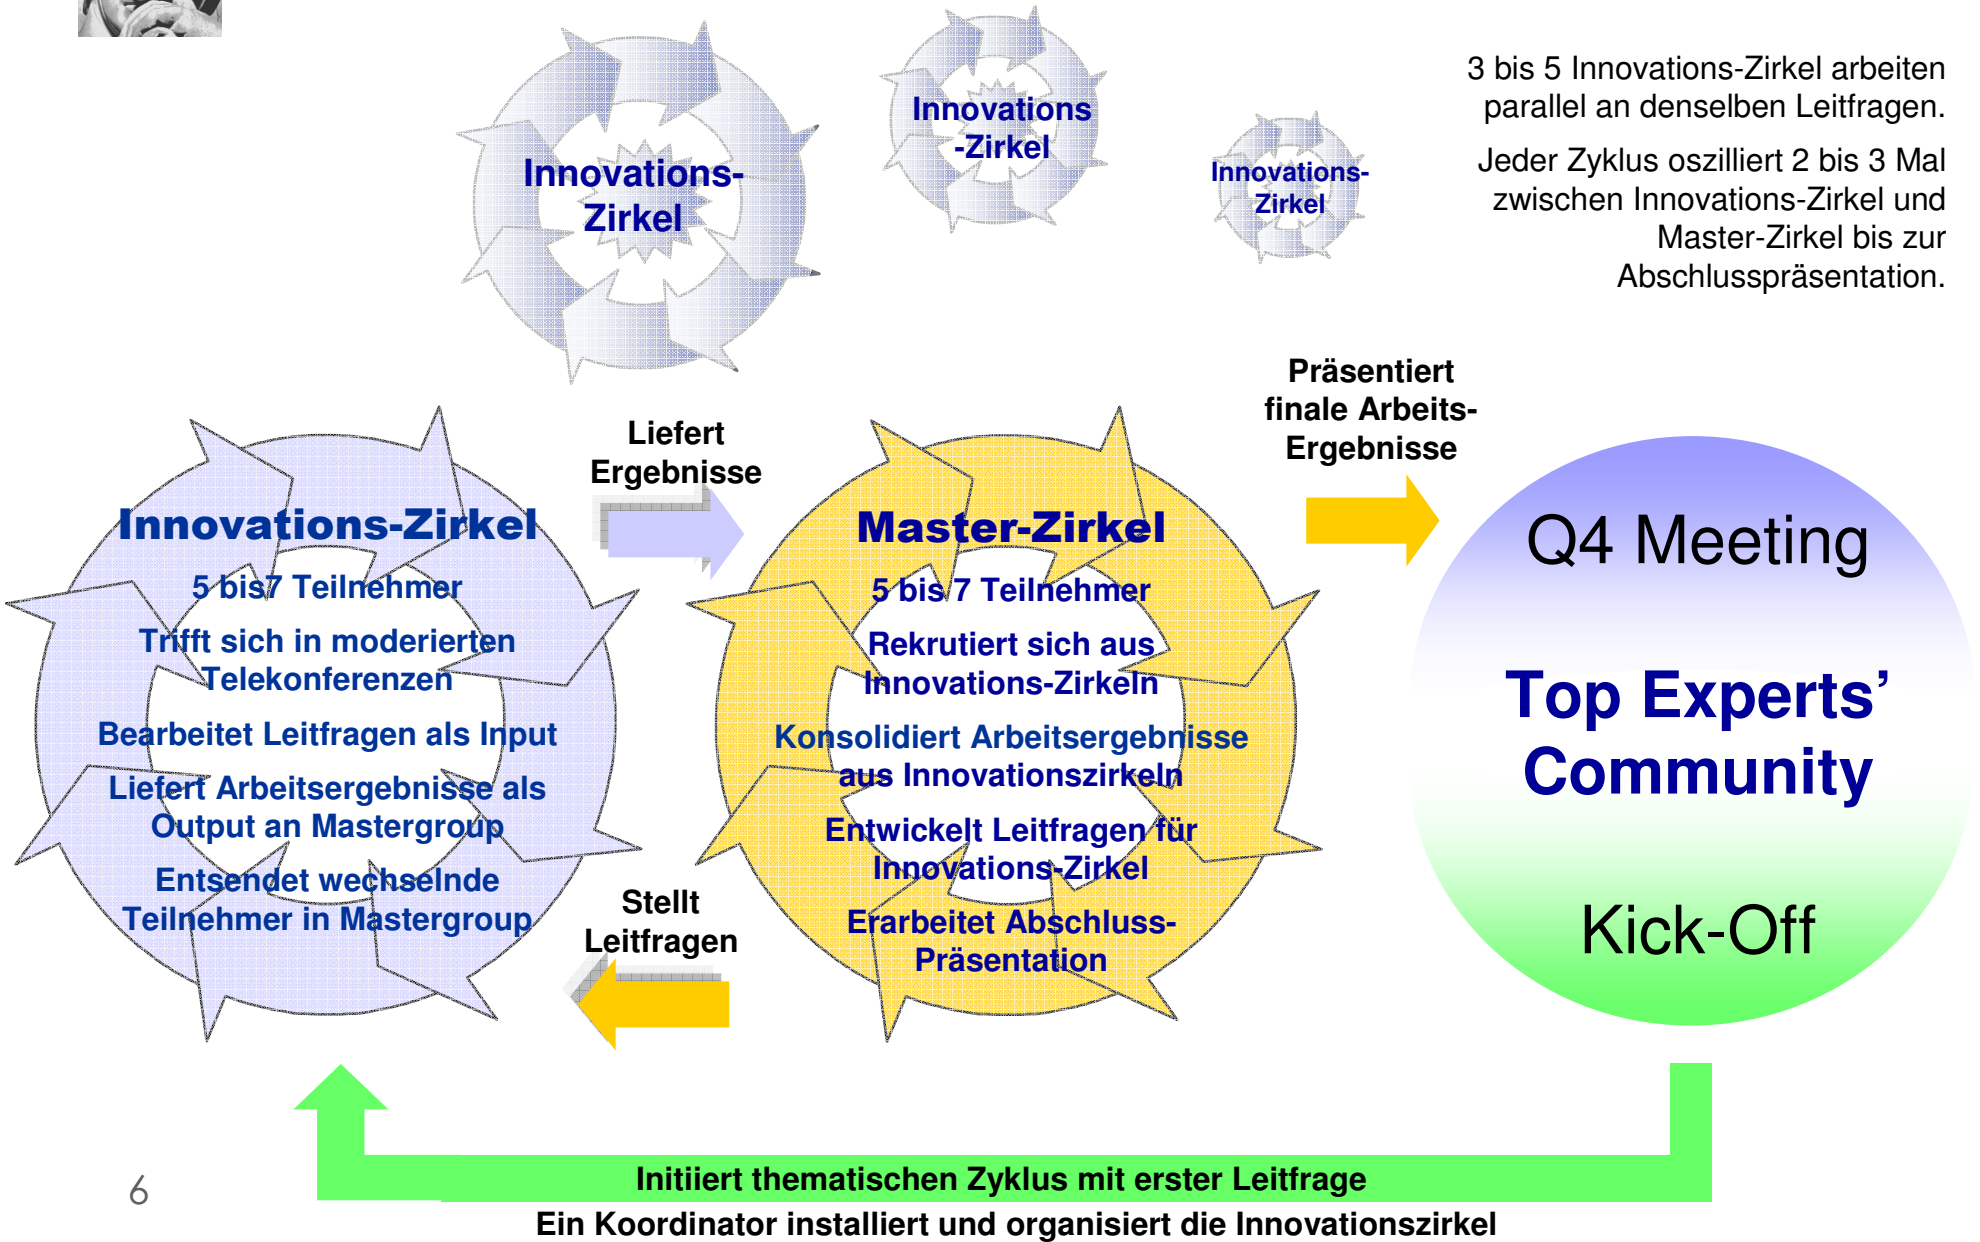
Innovations-Zirkel

Innovations-Zirkel

Innovations-Zirkel

3 bis 5 Innovations-Zirkel arbeiten parallel an denselben Leitfragen.

Jeder Zyklus oszilliert 2 bis 3 Mal zwischen Innovations-Zirkel und Master-Zirkel bis zur Abschlusspräsentation.

Präsentiert finale Arbeits-Ergebnisse

Liefert Ergebnisse

Innovations-Zirkel

5 bis7 Teilnehmer

Trifft sich in moderierten Telekonferenzen

Bearbeitet Leitfragen als Input

Liefert Arbeitsergebnisse als Output an Mastergroup

Entsendet wechselnde Teilnehmer in Mastergroup

Master-Zirkel

5 bis 7 Teilnehmer

Rekrutiert sich aus Innovations-Zirkeln

Konsolidiert Arbeitsergebnisse aus Innovationszirkeln

Entwickelt Leitfragen für Innovations-Zirkel

Erarbeitet Abschluss-Präsentation

Stellt Leitfragen

Q4 Meeting

Top Experts' Community

Kick-Off

6

Initiiert thematischen Zyklus mit erster Leitfrage

Ein Koordinator installiert und organisiert die Innovationszirkel